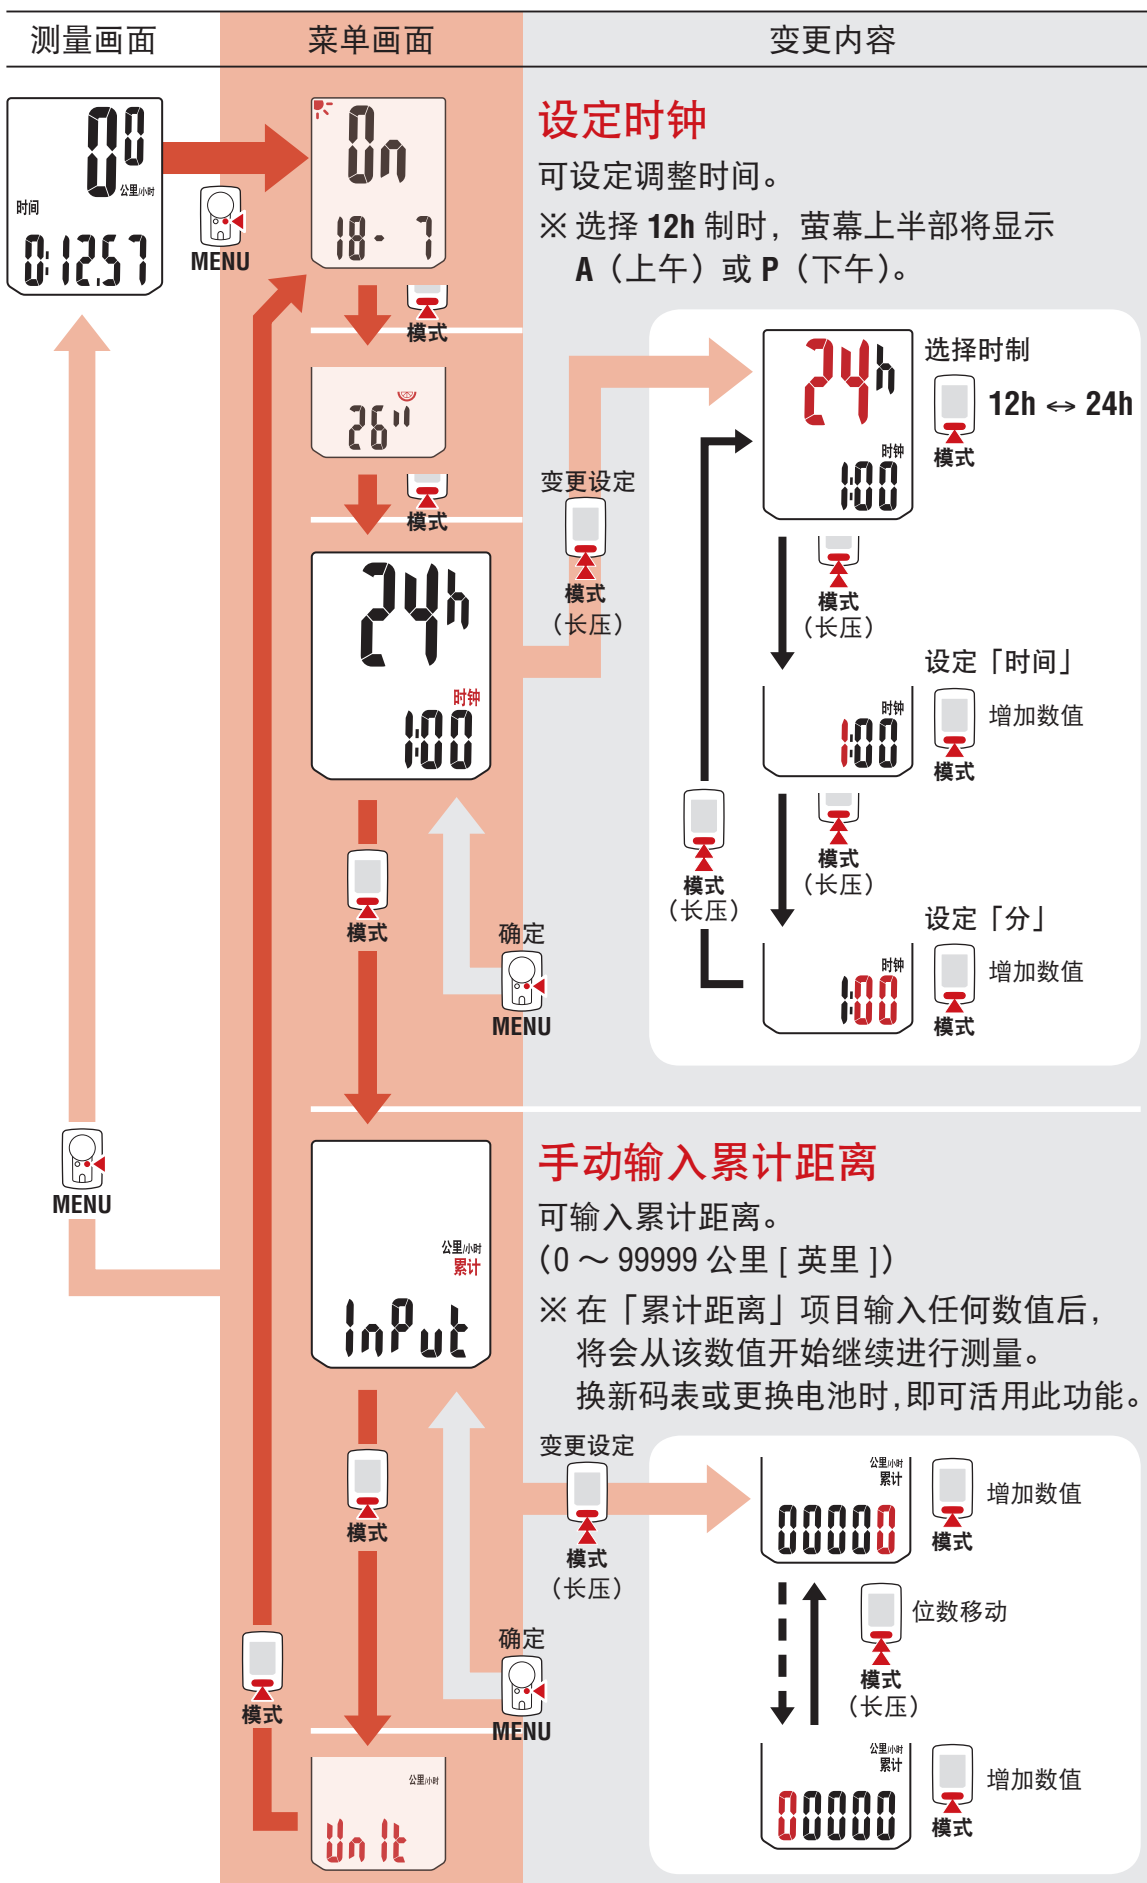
测量画面

菜单画面

变更内容

00
公里/小时
时间
0:12.57

MENU

On
18- 7

模式

26"

模式

24h
时钟
1:00

模式

确定
MENU

MENU

设定时钟

可设定调整时间。

※ 选择 12h 制时，萤幕上半部将显示 A（上午）或 P（下午）。

变更设定
模式
（长压）

24h
时钟
1:00

选择时制
12h ↔ 24h
模式

模式
（长压）

设定「时间」
时钟
1:00
增加数值
模式

模式
（长压）

模式
（长压）

设定「分」
时钟
1:00
增加数值
模式

公里/小时
累计
InPut

模式

确定
MENU

模式

公里/小时
Unit

手动输入累计距离

可输入累计距离。

(0 ~ 99999 公里 [ 英里 ])

※ 在「累计距离」项目输入任何数值后，将会从该数值开始继续进行测量。换新码表或更换电池时，即可活用此功能。

变更设定
模式
（长压）

公里/小时
累计
00000
增加数值
模式

位数移动
模式
（长压）

公里/小时
累计
00000
增加数值
模式